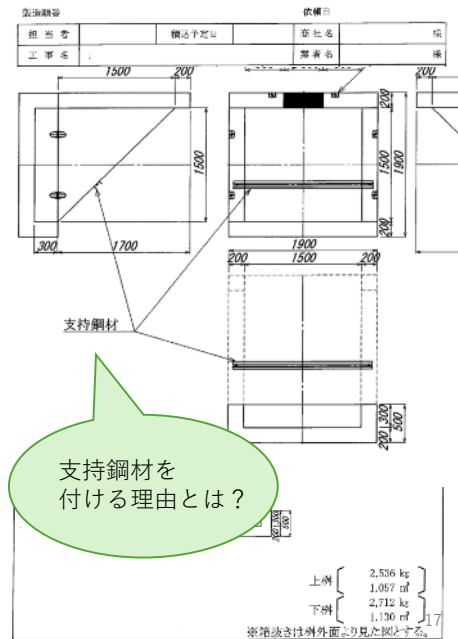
製造番号

依頼日

| 担当者 | | 積込予定日 | | 商社名 | 様 |
|---|---|---|---|---|---|
| 工事名 | . | | | 業者名 | 様 |

1500 200

1500

300 1700

200

1500 1900

200

1900

200 1500 200

支持鋼材

200 300 500

支持鋼材を
付ける理由とは？

上枠 2,536 kg 1.057 m³
下枠 2,712 kg 1.130 m³

※箱抜きは枠外面より見た図とする。

17